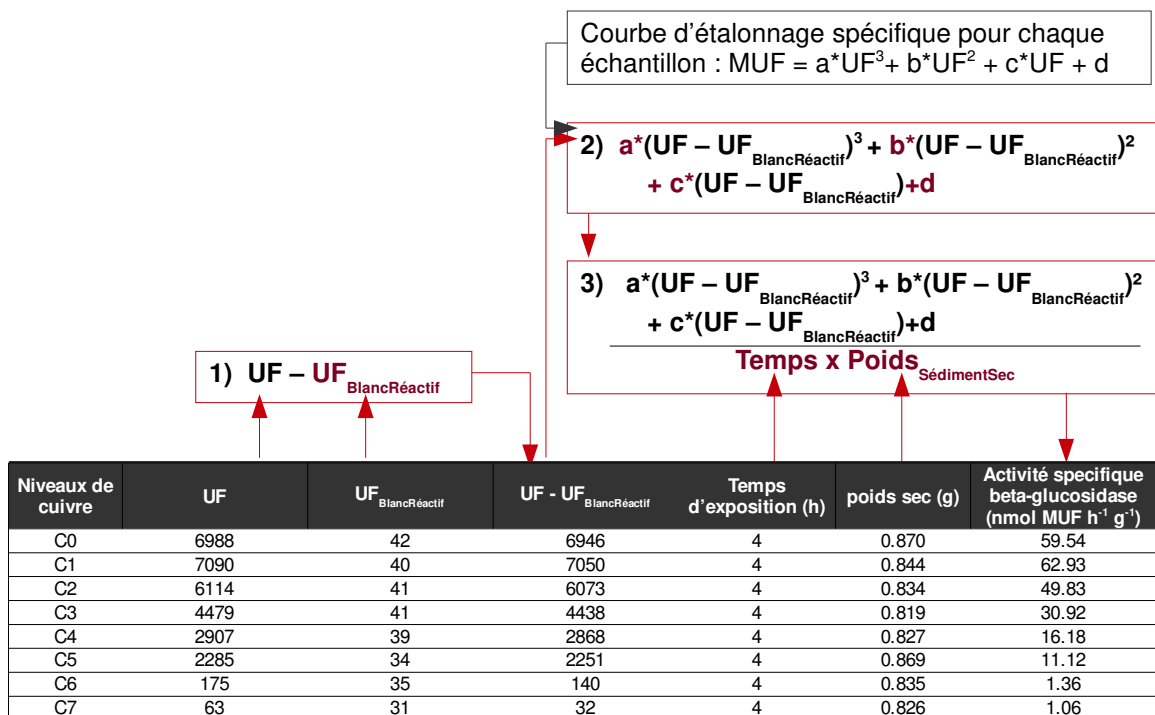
Courbe d'étalonnage spécifique pour chaque échantillon : MUF = a*UF$^3$+ b*UF$^2$ + c*UF + d

2) a*(UF – UF$_{BlancRéactif}$)$^3$ + b*(UF – UF$_{BlancRéactif}$)$^2$ + c*(UF – UF$_{BlancRéactif}$)+d

3) $\frac{a*(UF – UF_{BlancRéactif})^3 + b*(UF – UF_{BlancRéactif})^2 + c*(UF – UF_{BlancRéactif})+d}{Temps \times Poids_{SédimentSec}}$

1) UF – UF$_{BlancRéactif}$

| Niveaux de cuivre | UF | UF$_{BlancRéactif}$ | UF - UF$_{BlancRéactif}$ | Temps d'exposition (h) | poids sec (g) | Activité specifique beta-glucosidase (nmol MUF h$^{-1}$ g$^{-1}$) |
|---|---|---|---|---|---|---|
| C0 | 6988 | 42 | 6946 | 4 | 0.870 | 59.54 |
| C1 | 7090 | 40 | 7050 | 4 | 0.844 | 62.93 |
| C2 | 6114 | 41 | 6073 | 4 | 0.834 | 49.83 |
| C3 | 4479 | 41 | 4438 | 4 | 0.819 | 30.92 |
| C4 | 2907 | 39 | 2868 | 4 | 0.827 | 16.18 |
| C5 | 2285 | 34 | 2251 | 4 | 0.869 | 11.12 |
| C6 | 175 | 35 | 140 | 4 | 0.835 | 1.36 |
| C7 | 63 | 31 | 32 | 4 | 0.826 | 1.06 |